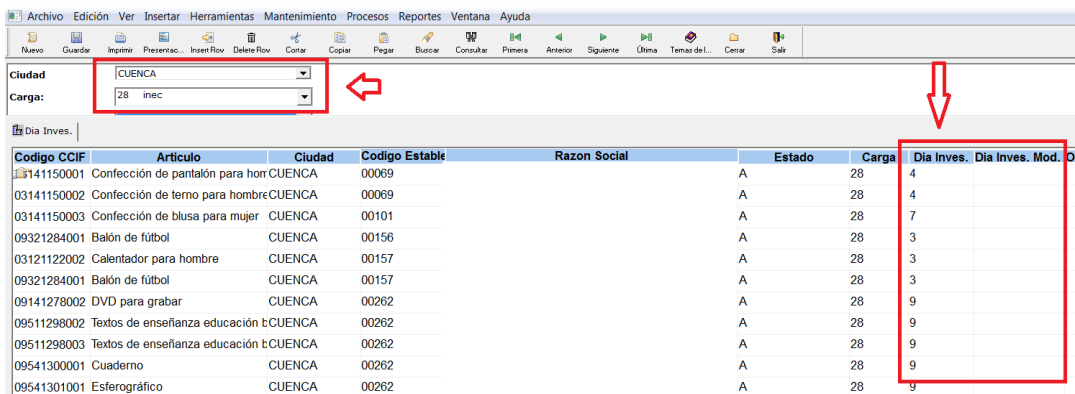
Archivo Edición Ver Insertar Herramientas Mantenimiento Procesos Reportes Ventana Ayuda

Nuevo Guardar Imprimir Presentac... Insert Row Delete Row Cortar Copiar Pegar Buscar Consultar Primera Anterior Siguiente Última Temas de l... Cerrar Salir

Ciudad CUENCA
Carga: 28 inec

Dia Inves.

| Codigo CCIF | Articulo | Ciudad | Codigo Establ | Razon Social | Estado | Carga | Dia Inves. | Dia Inves. Mod. |
|---|---|---|---|---|---|---|---|---|
| 03141150001 | Confección de pantalón para hom | CUENCA | 00069 | | A | 28 | 4 | |
| 03141150002 | Confección de terno para hombre | CUENCA | 00069 | | A | 28 | 4 | |
| 03141150003 | Confección de blusa para mujer | CUENCA | 00101 | | A | 28 | 7 | |
| 09321284001 | Balón de fútbol | CUENCA | 00156 | | A | 28 | 3 | |
| 03121122002 | Calentador para hombre | CUENCA | 00157 | | A | 28 | 3 | |
| 09321284001 | Balón de fútbol | CUENCA | 00157 | | A | 28 | 3 | |
| 09141278002 | DVD para grabar | CUENCA | 00262 | | A | 28 | 9 | |
| 09511298002 | Textos de enseñanza educación b | CUENCA | 00262 | | A | 28 | 9 | |
| 09511298003 | Textos de enseñanza educación b | CUENCA | 00262 | | A | 28 | 9 | |
| 09541300001 | Cuaderno | CUENCA | 00262 | | A | 28 | 9 | |
| 09541301001 | Esferográfico | CUENCA | 00262 | | A | 28 | 9 | |